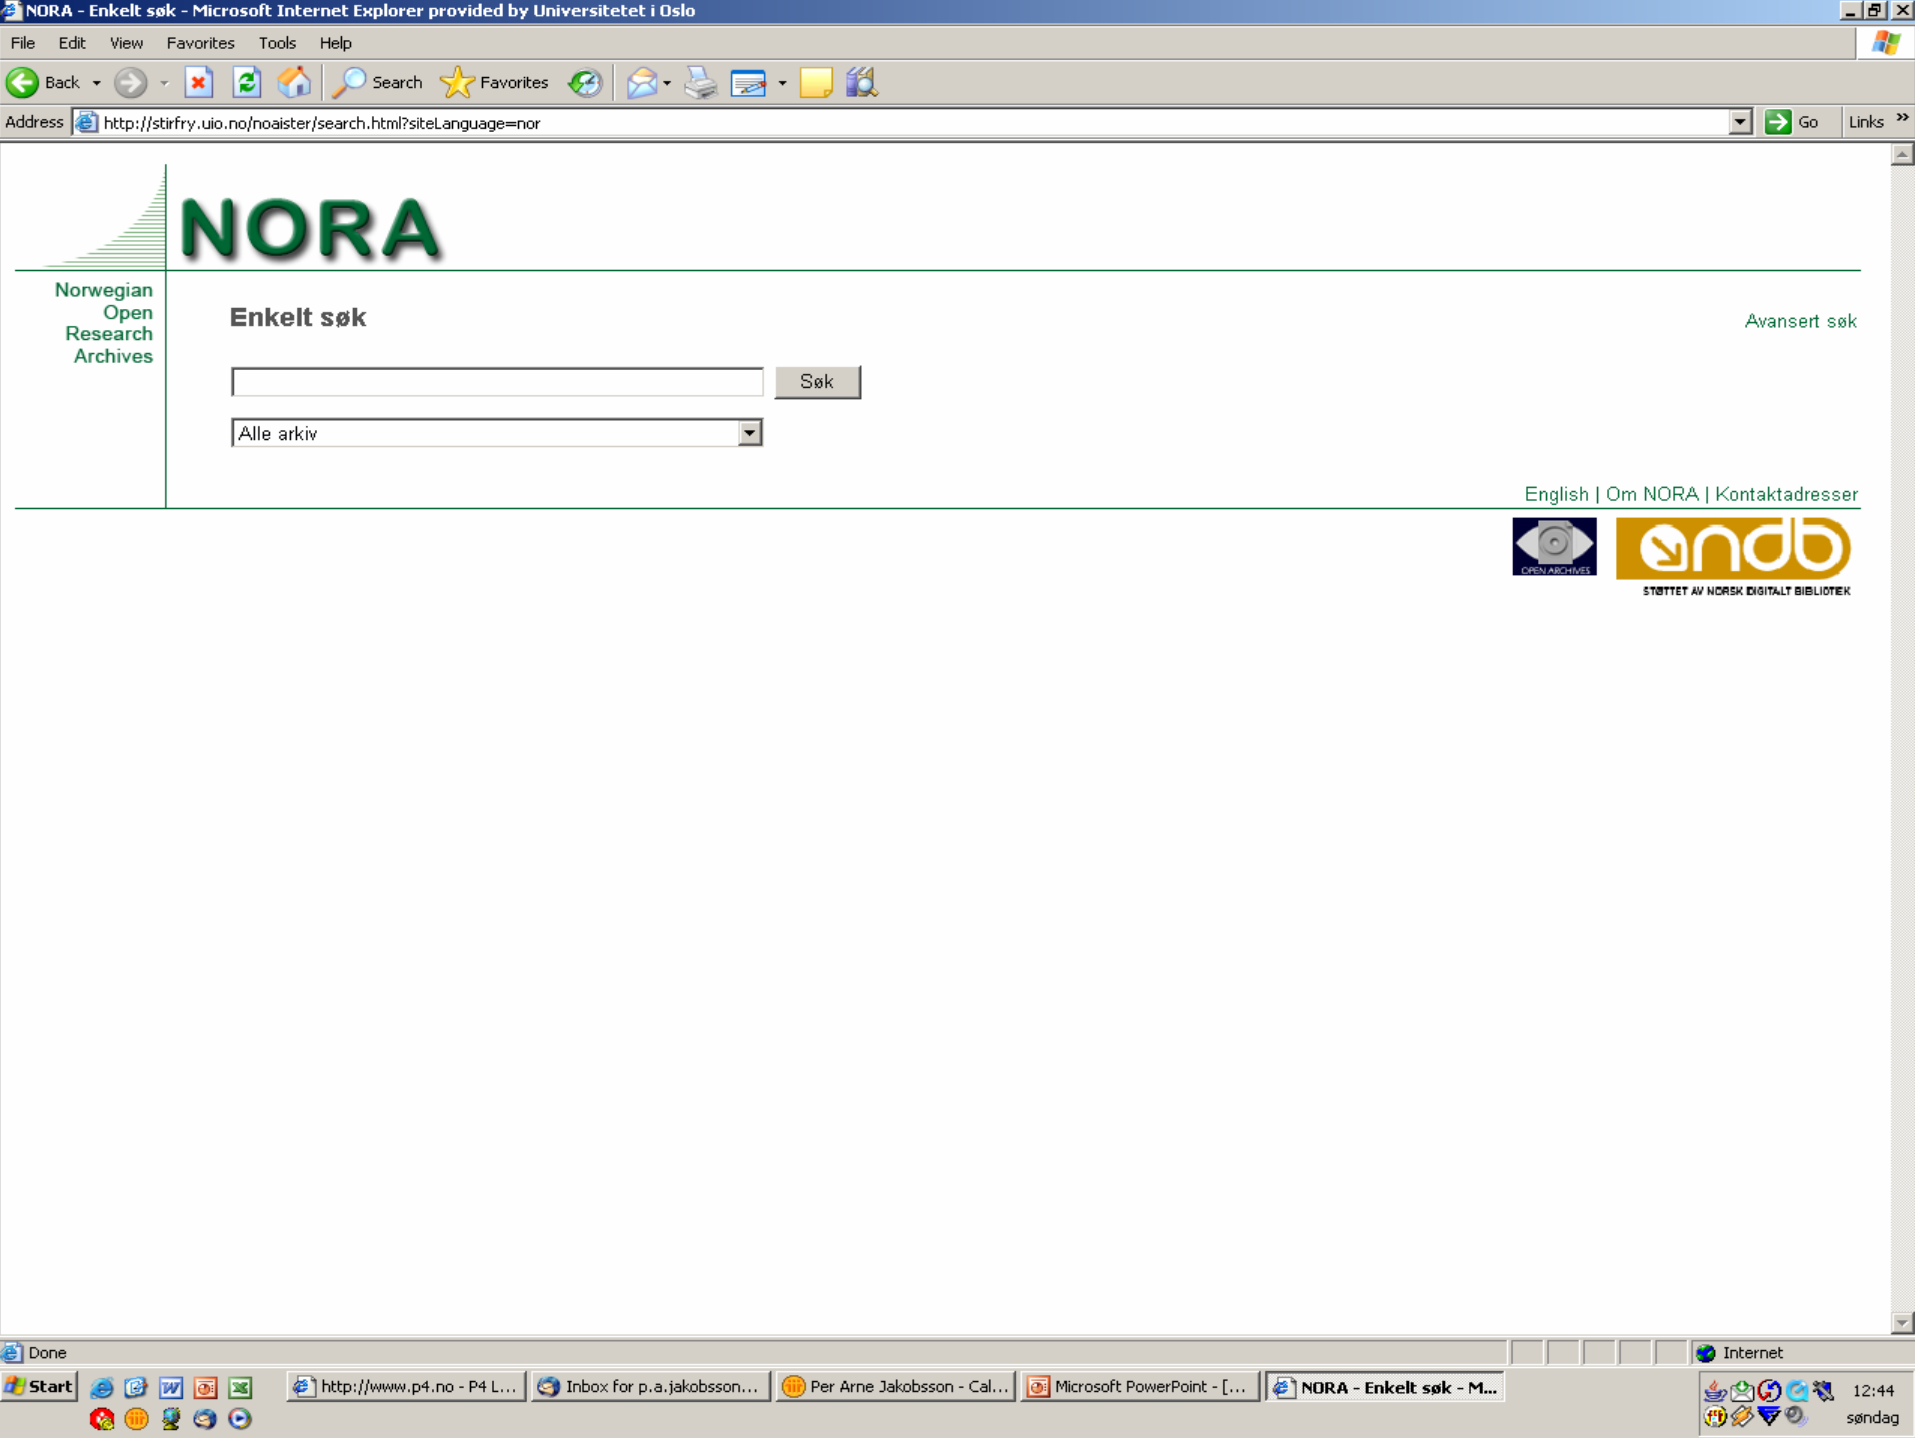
NORA - Enkelt søk - Microsoft Internet Explorer provided by Universitetet i Oslo

File Edit View Favorites Tools Help

Back Search Favorites

Address http://stirfry.uio.no/noaister/search.html?siteLanguage=nor Go Links

NORA

Norwegian Open Research Archives

Enkelt søk

Avansert søk

Søk

Alle arkiv

English | Om NORA | Kontaktadresser

OPEN ARCHIVES

ndb
STØTTET AV NORSK DIGITALT BIBLIOTEK

Done

Internet

Start

http://www.p4.no - P4 L...

Inbox for p.a.jakobsson...

Per Arne Jakobsson - Cal...

Microsoft PowerPoint - [...

NORA - Enkelt søk - M...

12:44
søndag